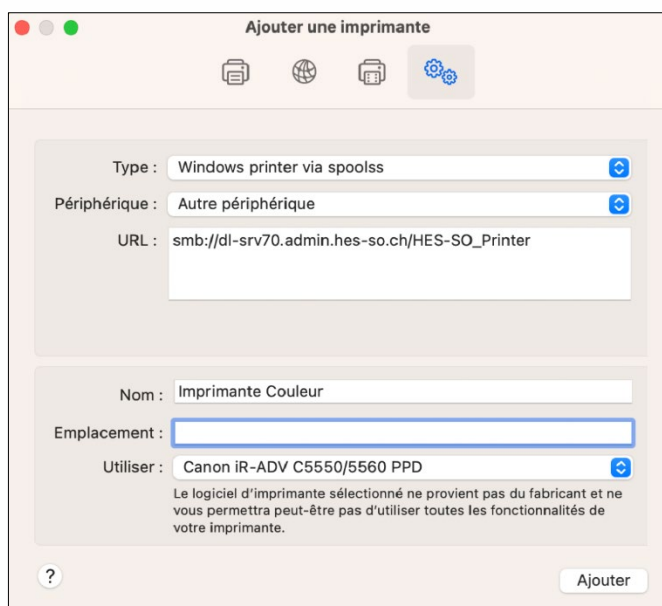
Ajouter une imprimante

Type : Windows printer via spoolss

Périphérique : Autre périphérique

URL : smb://dl-srv70.admin.hes-so.ch/HES-SO_Printer

Nom : Imprimante Couleur

Emplacement :

Utiliser : Canon iR-ADV C5550/5560 PPD

Le logiciel d'imprimante sélectionné ne provient pas du fabricant et ne vous permettra peut-être pas d'utiliser toutes les fonctionnalités de votre imprimante.

?

Ajouter